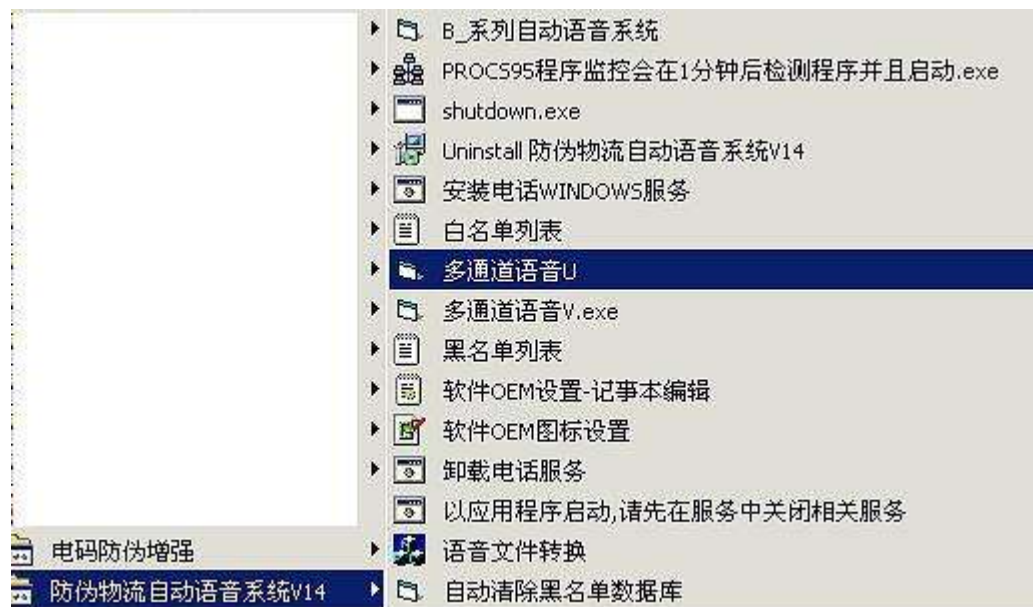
B_系列自动语音系统
PROCS95程序监控会在1分钟后检测程序并且启动.exe
shutdown.exe
Uninstall 防伪物流自动语音系统V14
安装电话WINDOWS服务
白名单列表
多通道语音U
多通道语音V.exe
黑名单列表
软件OEM设置-记事本编辑
软件OEM图标设置
卸载电话服务
以应用程序启动,请先在服务中关闭相关服务
语音文件转换
自动清除黑名单数据库

电码防伪增强
防伪物流自动语音系统V14